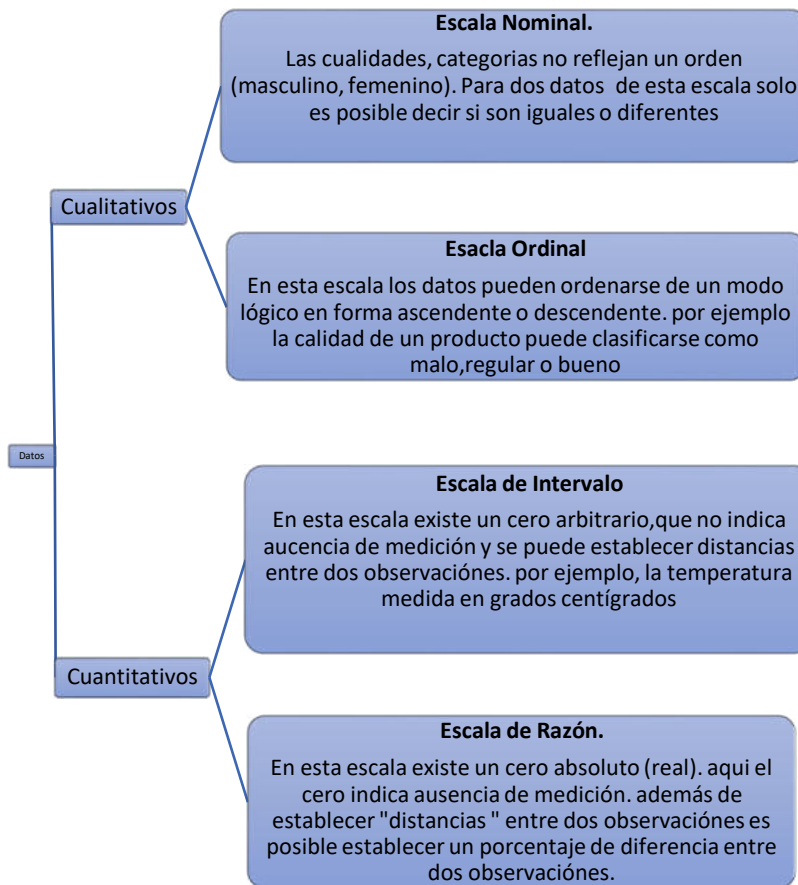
Datos

Cualitativos

Escala Nominal.

Las cualidades, categorias no reflejan un orden (masculino, femenino). Para dos datos de esta escala solo es posible decir si son iguales o diferentes

Esacla Ordinal

En esta escala los datos pueden ordenarse de un modo lógico en forma ascendente o descendente. por ejemplo la calidad de un producto puede clasificarse como malo,regular o bueno

Cuantitativos

Escala de Intervalo

En esta escala existe un cero arbitrario,que no indica aucencia de medición y se puede establecer distancias entre dos observaciónes. por ejemplo, la temperatura medida en grados centígrados

Escala de Razón.

En esta escala existe un cero absoluto (real). aqui el cero indica ausencia de medición. además de establecer "distancias " entre dos observaciónes es posible establecer un porcentaje de diferencia entre dos observaciónes.